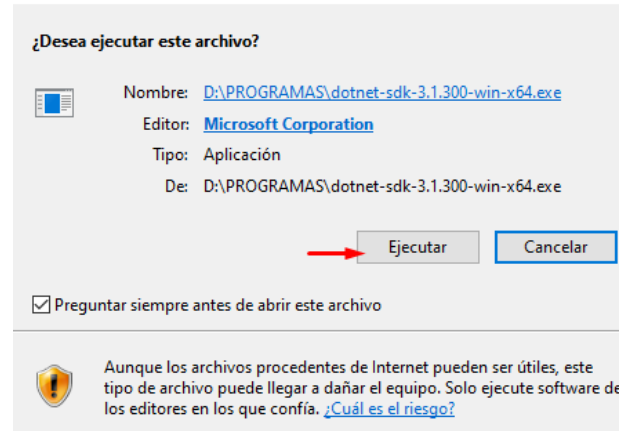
¿Desea ejecutar este archivo?

Nombre: D:\PROGRAMAS\dotnet-sdk-3.1.300-win-x64.exe

Editor: Microsoft Corporation

Tipo: Aplicación

De: D:\PROGRAMAS\dotnet-sdk-3.1.300-win-x64.exe

Ejecutar

Cancelar

Preguntar siempre antes de abrir este archivo

Aunque los archivos procedentes de Internet pueden ser útiles, este tipo de archivo puede llegar a dañar el equipo. Solo ejecute software de los editores en los que confía. ¿Cuál es el riesgo?